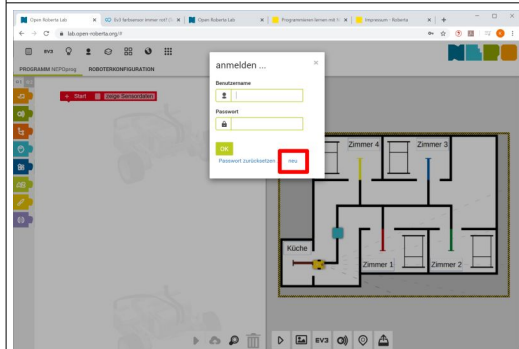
Open Roberta Lab
Ev3 farbsensor immer rot? (3
Open Roberta Lab
Programmieren lernen mit
Impressum - Roberta
lab.open-roberta.org/#
EV3
PROGRAMM NEPOprog
ROBOTERKONFIGURATION
Start
zeige Sensordaten
anmelden ...
×
Benutzername
Passwort
OK
Passwort zurücksetzen
neu
Zimmer 4
Zimmer 3
Küche
Zimmer 1
Zimmer 2
EV3